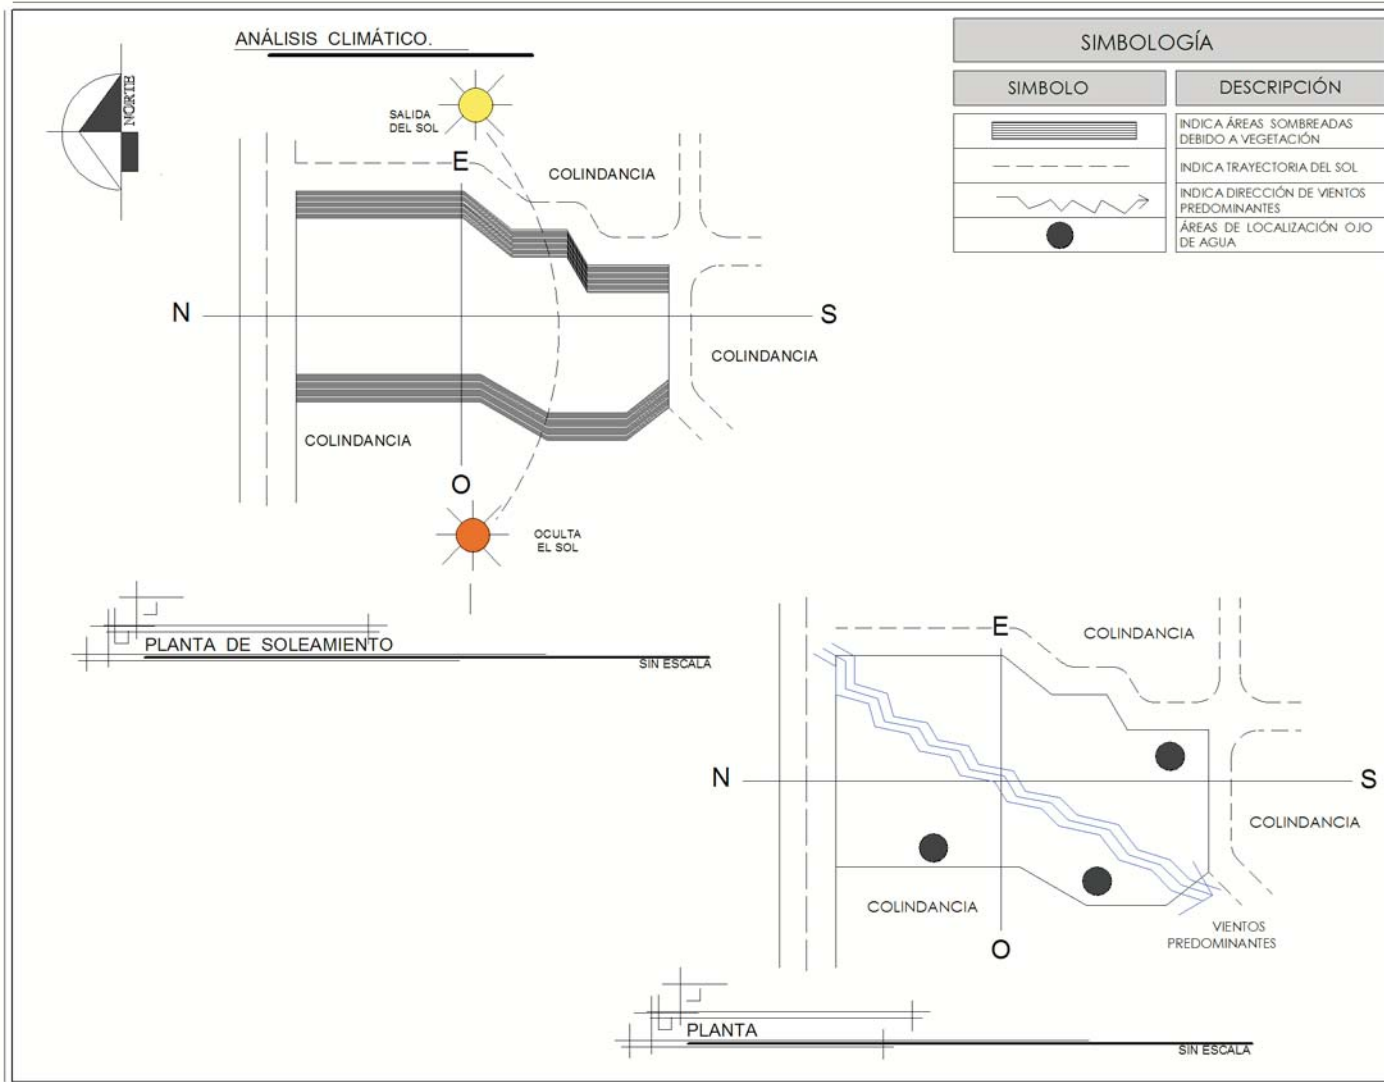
ANÁLISIS CLIMÁTICO.

NORTE

SALIDA DEL SOL

E

COLINDANCIA

N

S

COLINDANCIA

COLINDANCIA

O

OCULTA EL SOL

PLANTA DE SOLEAMIENTO

SIN ESCALA

| SIMBOLOGÍA | |
|---|---|
| SIMBOLO | DESCRIPCIÓN |
| | INDICA ÁREAS SOMBREADAS DEBIDO A VEGETACIÓN |
| | INDICA TRAYECTORIA DEL SOL |
| | INDICA DIRECCIÓN DE VIENTOS PREDOMINANTES |
| | ÁREAS DE LOCALIZACIÓN OJO DE AGUA |

E

COLINDANCIA

N

S

COLINDANCIA

COLINDANCIA

O

VIENTOS PREDOMINANTES

PLANTA

SIN ESCALA